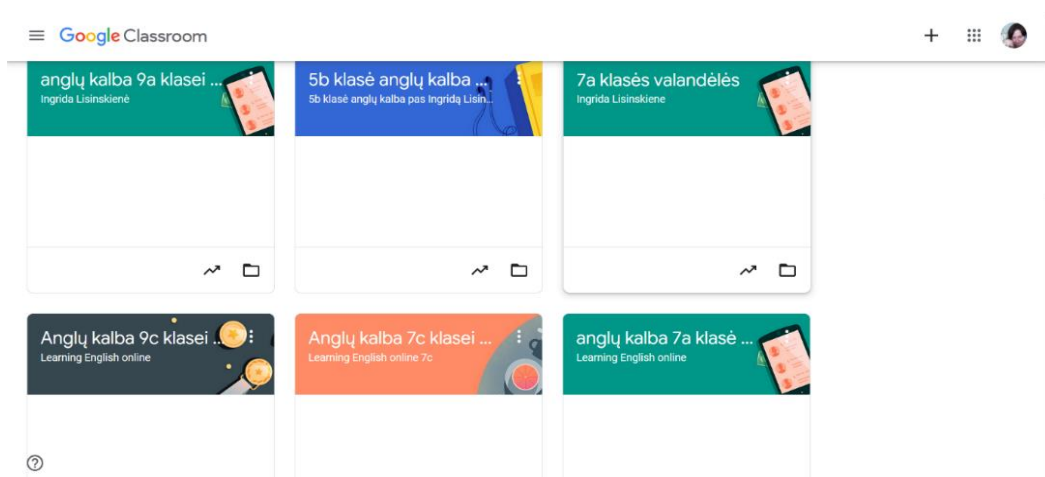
Google Classroom

anglų kalba 9a klasei ...
Ingrida Lisinskienė

5b klasė anglų kalba ...
5b klasė anglų kalba pas Ingridą Lisin...

7a klasės valandėlės
Ingrida Lisinskiene

Anglų kalba 9c klasei ...
Learning English online

Anglų kalba 7c klasei ...
Learning English online 7c

anglų kalba 7a klasė ...
Learning English online